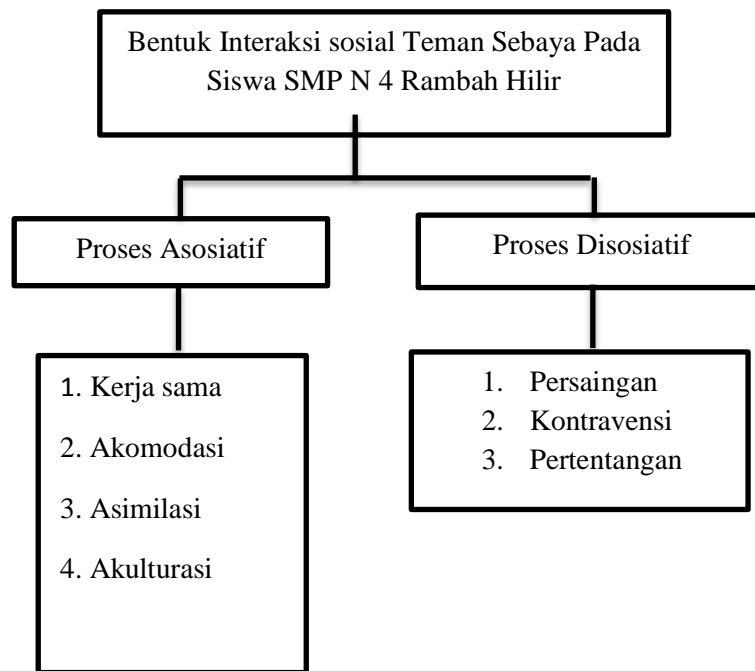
Bentuk Interaksi sosial Teman Sebaya Pada Siswa SMP N 4 Rambah Hilir

Proses Asosiatif

Proses Disosiatif

1. Kerja sama

2. Akomodasi

3. Asimilasi

4. Akulturasi

1. Persaingan
2. Kontravensi
3. Pertentangan